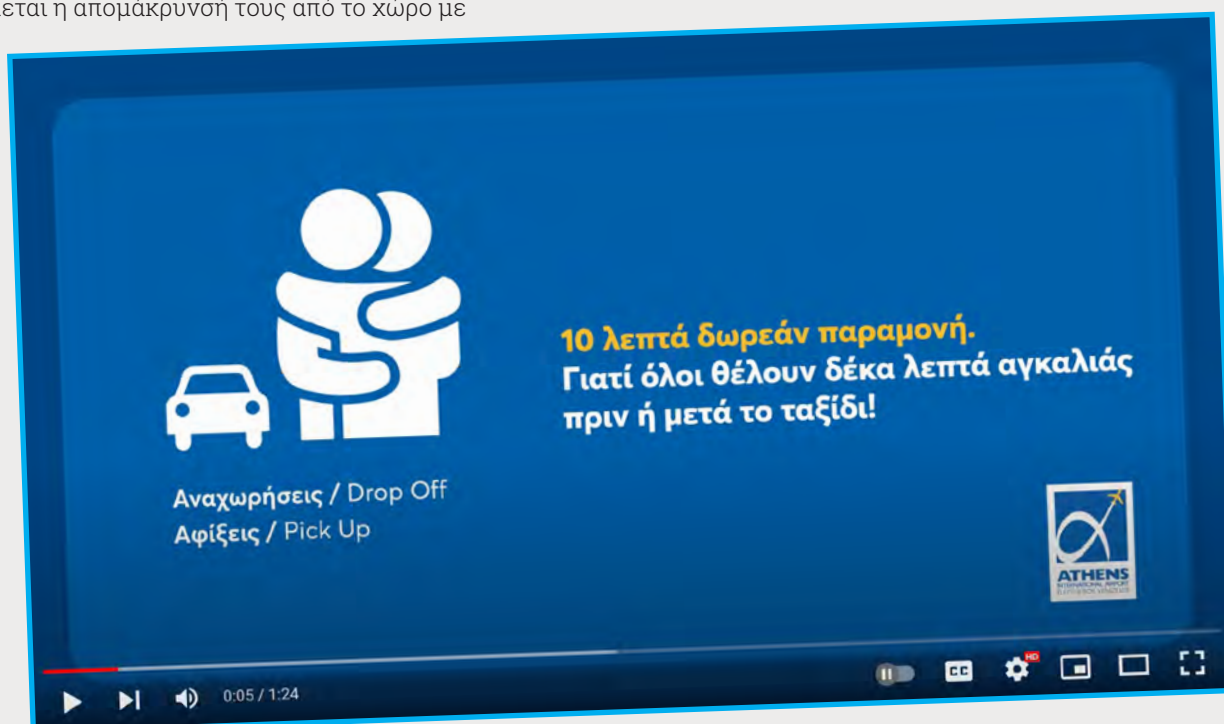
εται η απομάκρυνσή τους από το χώρο με

10 λεπτά δωρεάν παραμονή.
Γιατί όλοι θέλουν δέκα λεπτά αγκαλιάς πριν ή μετά το ταξίδι!

Αναχωρήσεις / Drop Off
Αφίξεις / Pick Up

ATHENS
INTERNATIONAL AIRPORT
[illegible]

0:05 / 1:24

CC

HD